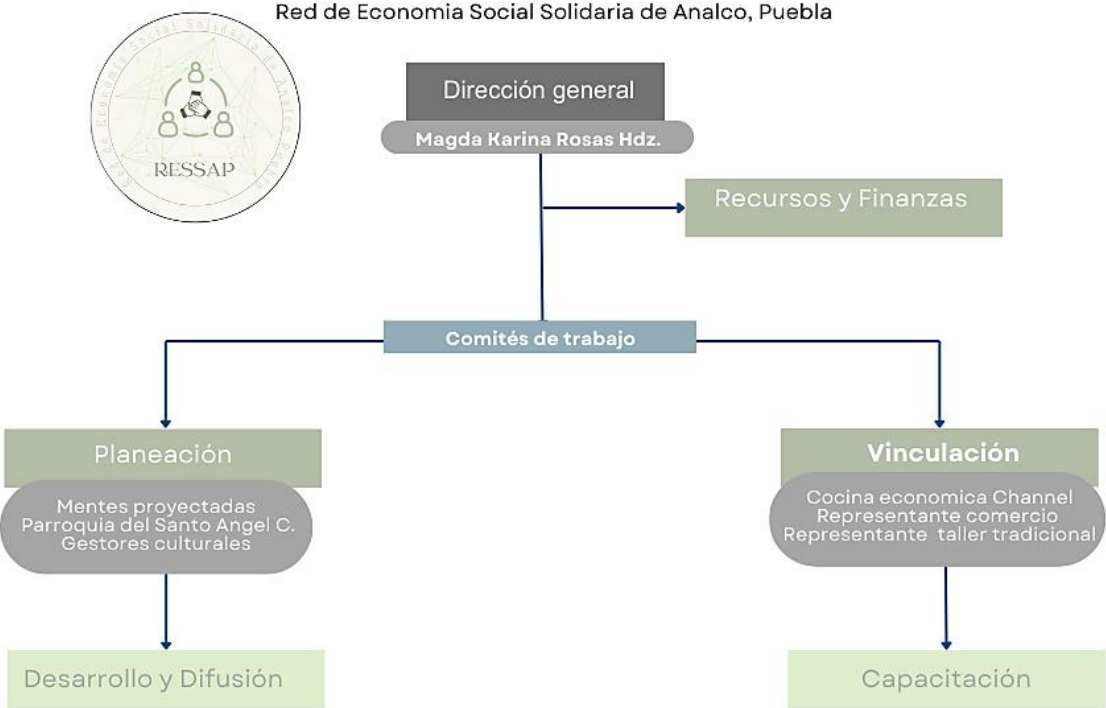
Red de Economia Social Solidaria de Analco, Puebla

Red de Economia Social Solidaria de Analco Puebla

RESSAP

Dirección general

Magda Karina Rosas Hdz.

Recursos y Finanzas

Comités de trabajo

Planeación

Mentes proyectadas
Parroquia del Santo Angel C.
Gestores culturales

Vinculación

Cocina economica Channel
Representante comercio
Representante taller tradicional

Desarrollo y Difusión

Capacitación